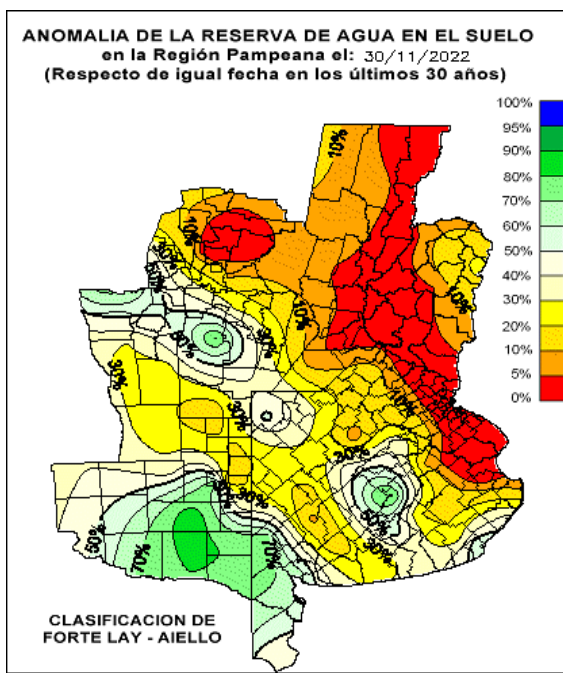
ANOMALIA DE LA RESERVA DE AGUA EN EL SUELO
en la Región Pampeana el: 30/11/2022
(Respecto de igual fecha en los últimos 30 años)

100%
95%
90%
80%
70%
60%
50%
40%
30%
20%
10%
5%
0%

10%
10%
30%
60%
10%
10%
80%
30%
30%
10%
30%
30%
60%
30%
50%
70%
10%
30%
30%

CLASIFICACION DE
FORTE LAY - AIELLO